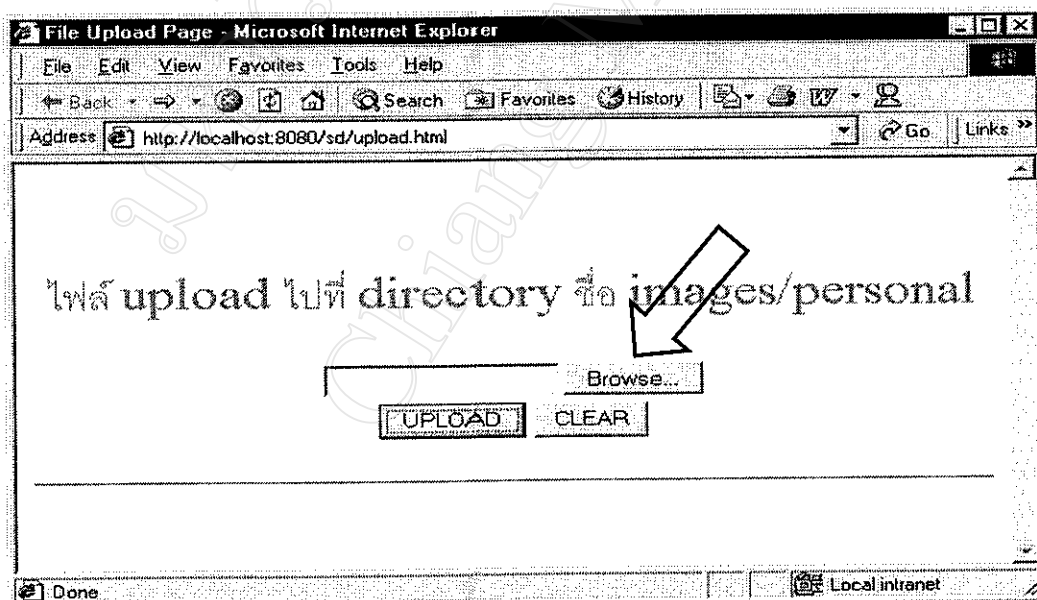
File Upload Page - Microsoft Internet Explorer

File Edit View Favorites Tools Help

Back Search Favorites History

Address http://localhost:8080/sd/upload.html Go Links »

ไฟล์ upload ไปที่ directory ชื่อ images/personal

Browse...

UPLOAD CLEAR

Done Local intranet